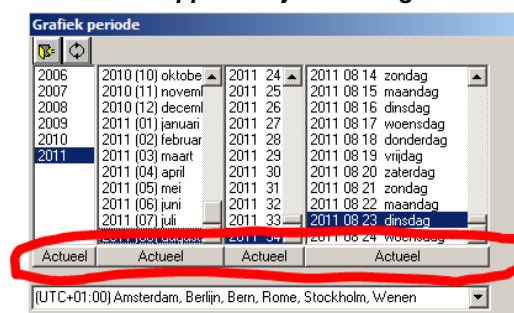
Grafiek periode

2006
2007
2008
2009
2010
2011

2010 (10) oktobe
2010 (11) novem
2010 (12) decem
2011 (01) januari
2011 (02) februar
2011 (03) maart
2011 (04) april
2011 (05) mei
2011 (06) juni
2011 (07) juli
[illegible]

2011 24
2011 25
2011 26
2011 27
2011 28
2011 29
2011 30
2011 31
2011 32
2011 33
2011 34

2011 08 14 zondag
2011 08 15 maandag
2011 08 16 dinsdag
2011 08 17 woensdag
2011 08 18 donderdag
2011 08 19 vrijdag
2011 08 20 zaterdag
2011 08 21 zondag
2011 08 22 maandag
2011 08 23 dinsdag
2011 08 24 woensdag

Actueel Actueel Actueel Actueel

(UTC+01:00) Amsterdam, Berlijn, Bern, Rome, Stockholm, Wenen